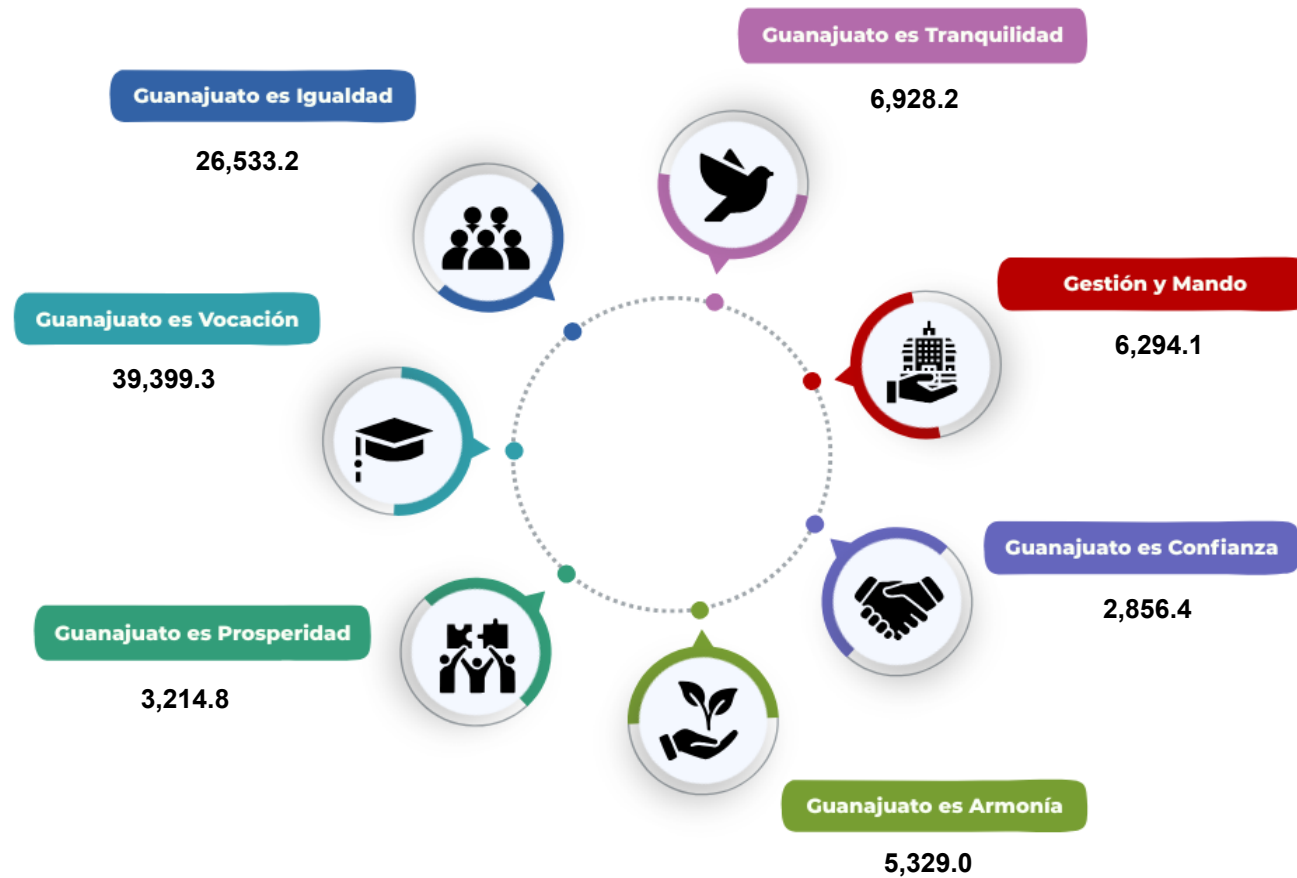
Guanajuato es Tranquilidad
6,928.2

Guanajuato es Igualdad
26,533.2

Gestión y Mando
6,294.1

Guanajuato es Vocación
39,399.3

Guanajuato es Confianza
2,856.4

Guanajuato es Prosperidad
3,214.8

Guanajuato es Armonía
5,329.0